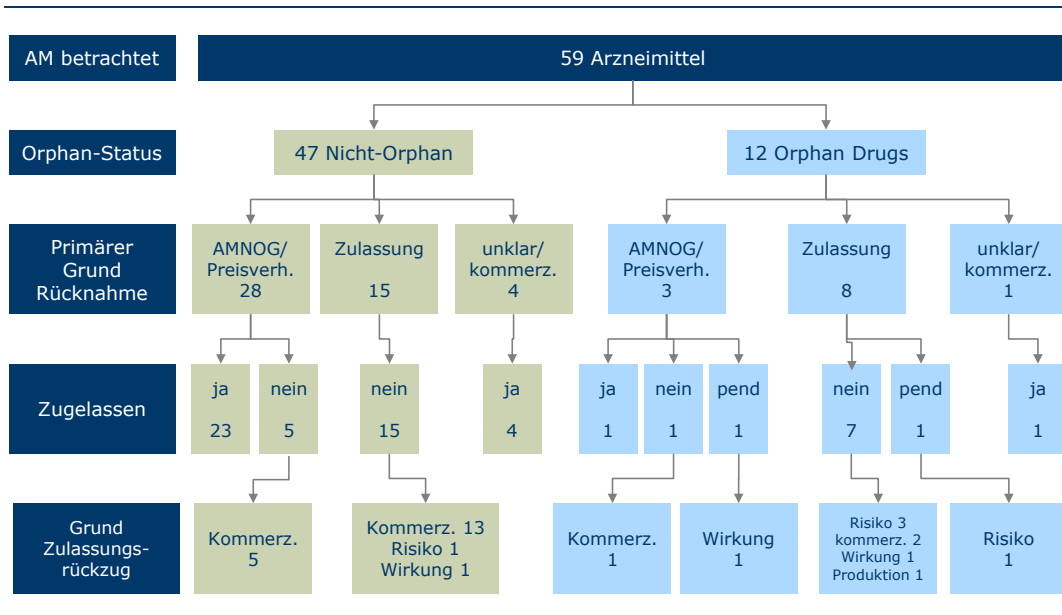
AM betrachtet

59 Arzneimittel

Orphan-Status

47 Nicht-Orphan

12 Orphan Drugs

Primärer Grund Rücknahme

AMNOG/ Preisverh. 28

Zulassung 15

unklar/ kommerz. 4

AMNOG/ Preisverh. 3

Zulassung 8

unklar/ kommerz. 1

Zugelassen

ja 23

nein 5

nein 15

ja 4

ja 1

nein 1

pend 1

nein 7

pend 1

ja 1

Grund Zulassungsrückzug

Kommerz. 5

Kommerz. 13
Risiko 1
Wirkung 1

Kommerz. 1

Wirkung 1

Risiko 3
kommerz. 2
Wirkung 1
Produktion 1

Risiko 1